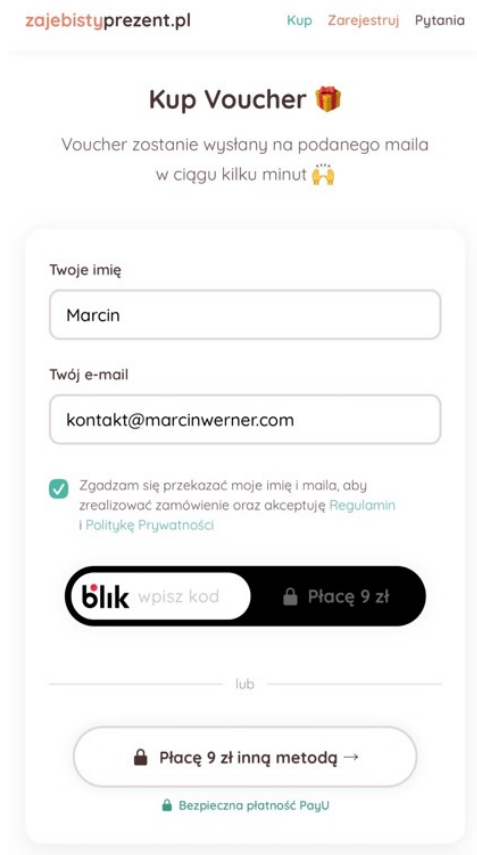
zajebistyprezent.pl Kup Zarejestruj Pytania

Kup Voucher 🎁

Voucher zostanie wysłany na podanego maila w ciągu kilku minut 🙌

Twoje imię

Marcin

Twój e-mail

kontakt@marcinwerner.com

Zgadzam się przekazać moje imię i maila, aby zrealizować zamówienie oraz akceptuję Regulamin i Politykę Prywatności

blik wpisz kod

Płacę 9 zł

lub

Płacę 9 zł inną metodą →

Bezpieczna płatność PayU